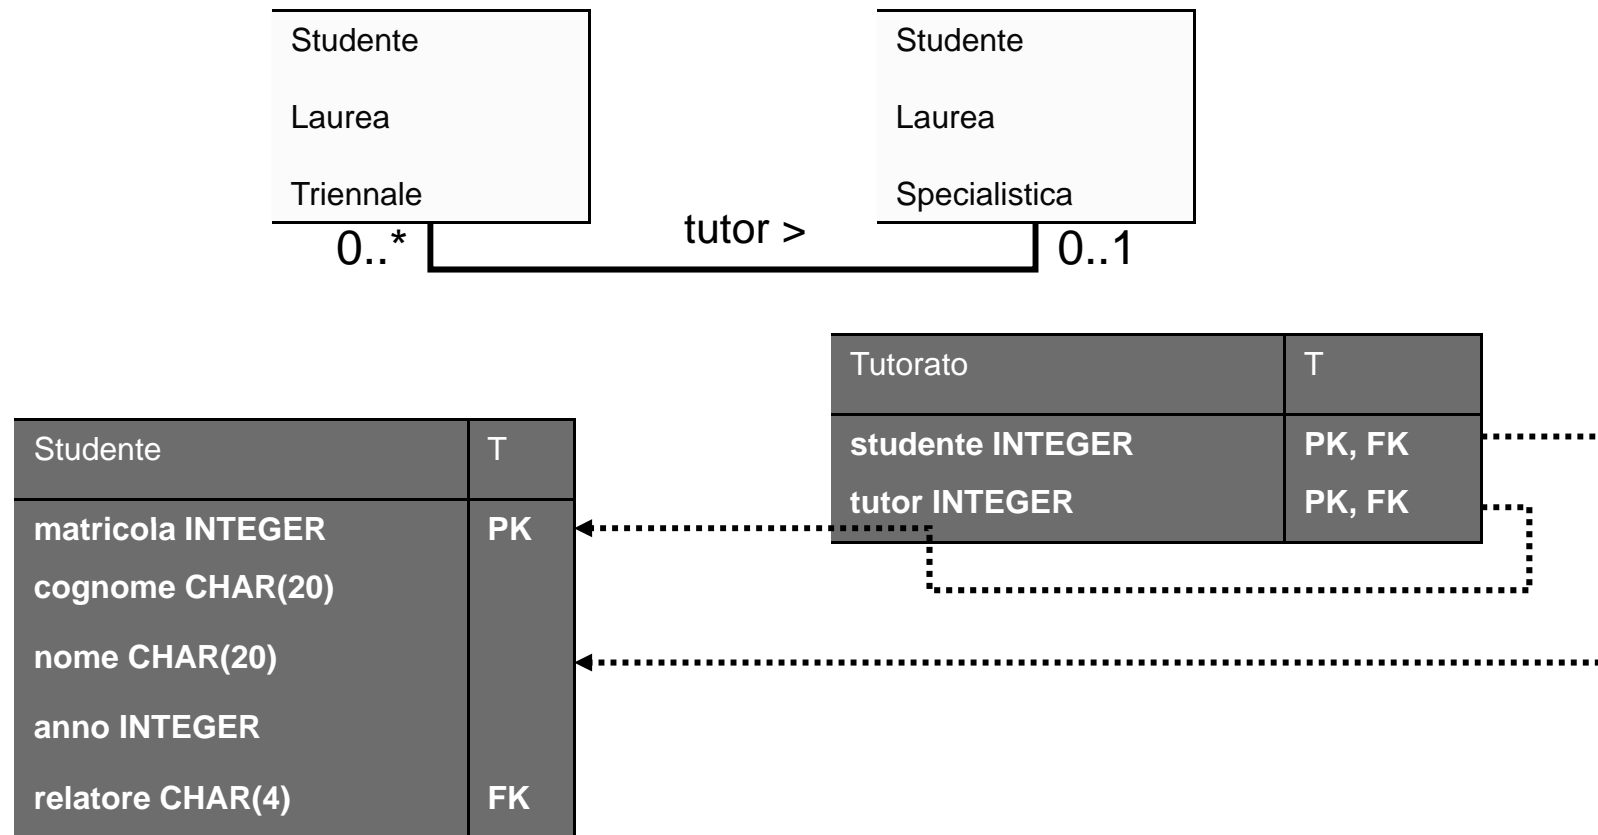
Studente
Laurea
Triennale

Studente
Laurea
Specialistica

0..*

tutor >

0..1

| Tutorato | T |
|---|---|
| studente INTEGER | PK, FK |
| tutor INTEGER | PK, FK |

| Studente | T |
|---|---|
| matricola INTEGER | PK |
| cognome CHAR(20) | |
| nome CHAR(20) | |
| anno INTEGER | |
| relatore CHAR(4) | FK |